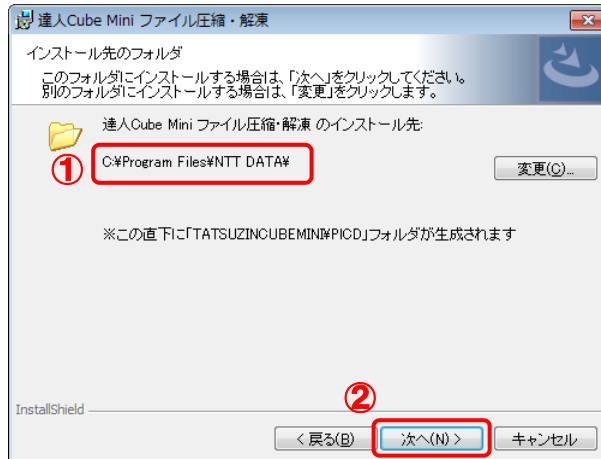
達人Cube Mini ファイル圧縮・解凍

インストール先のフォルダ

このフォルダにインストールする場合は、「次へ」をクリックしてください。
別のフォルダにインストールする場合は、「変更」をクリックします。

達人Cube Mini ファイル圧縮・解凍 のインストール先:

①

C:¥Program Files¥NTT DATA¥

変更(C)...

※この直下に「TATSUZINCUBEMINI¥PICD」フォルダが生成されます

InstallShield

②

< 戻る(B)

次へ(N) >

キャンセル